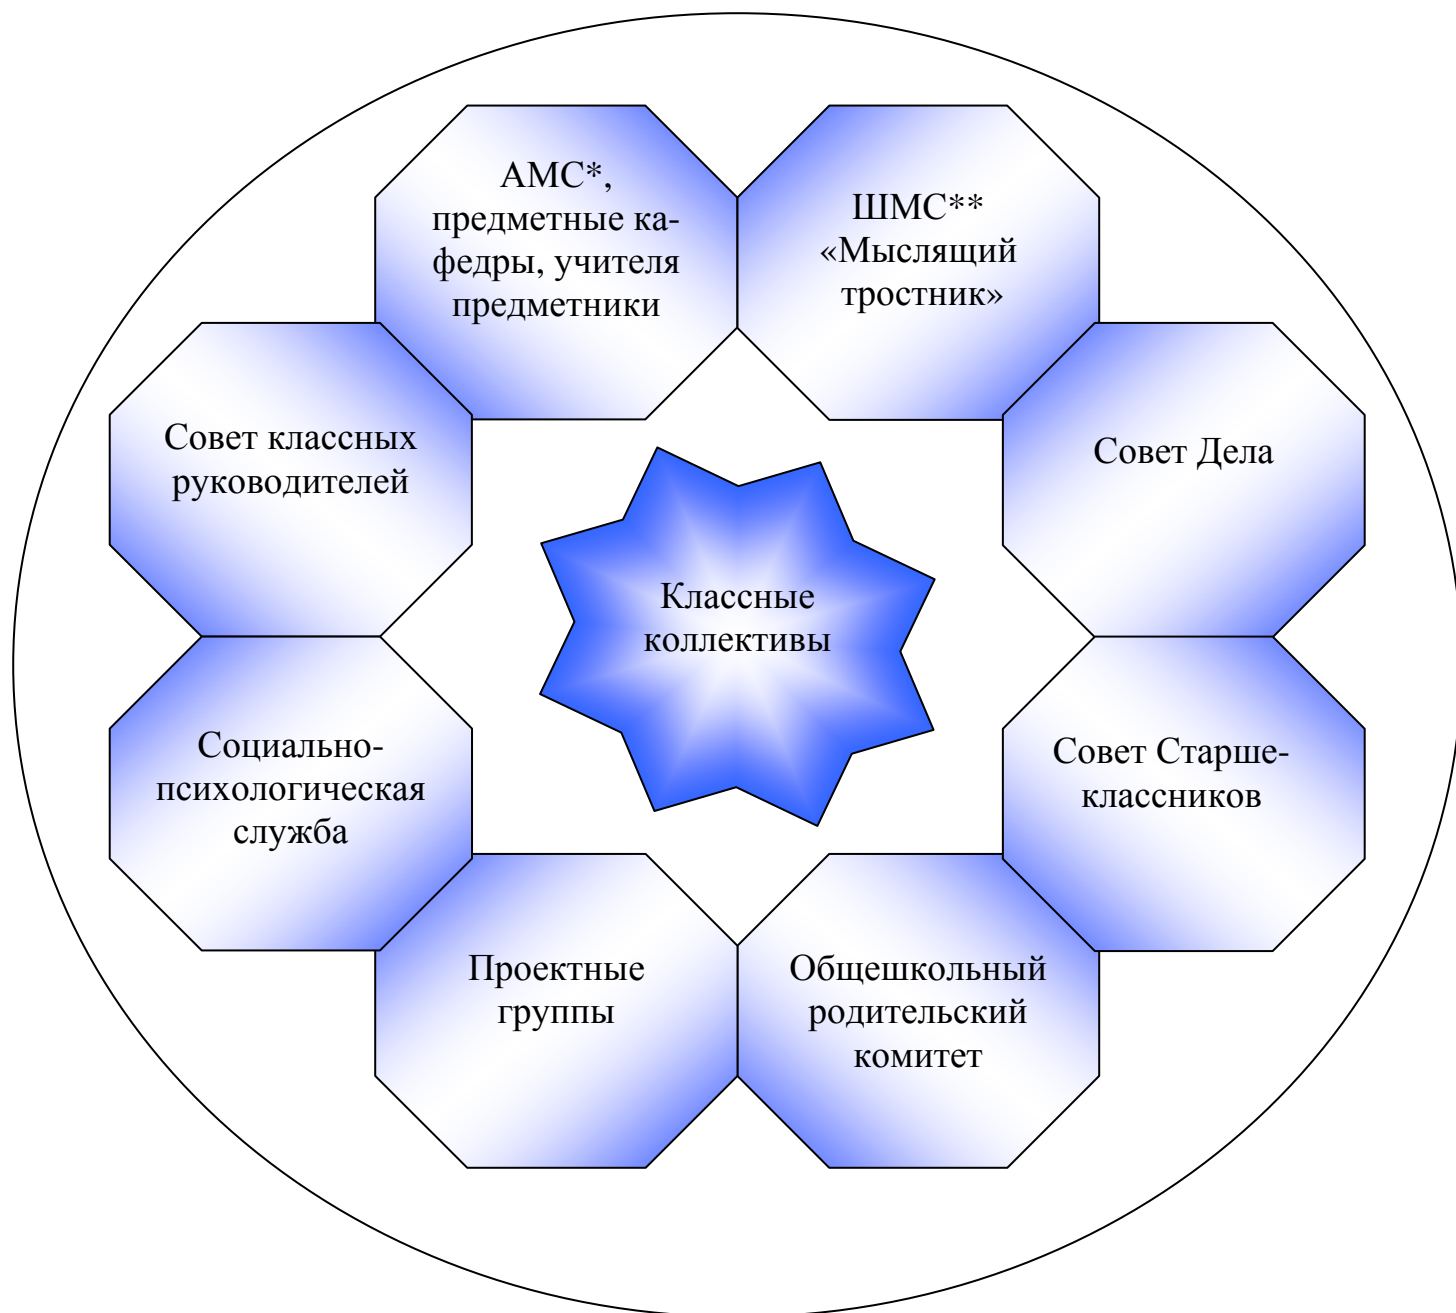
АМС*, предметные кафедры, учителя предметники

ШМС** «Мыслящий тростник»

Совет классных руководителей

Совет Дела

Классные коллективы

Социально-психологическая служба

Совет Старшеклассников

Проектные группы

Общешкольный родительский комитет